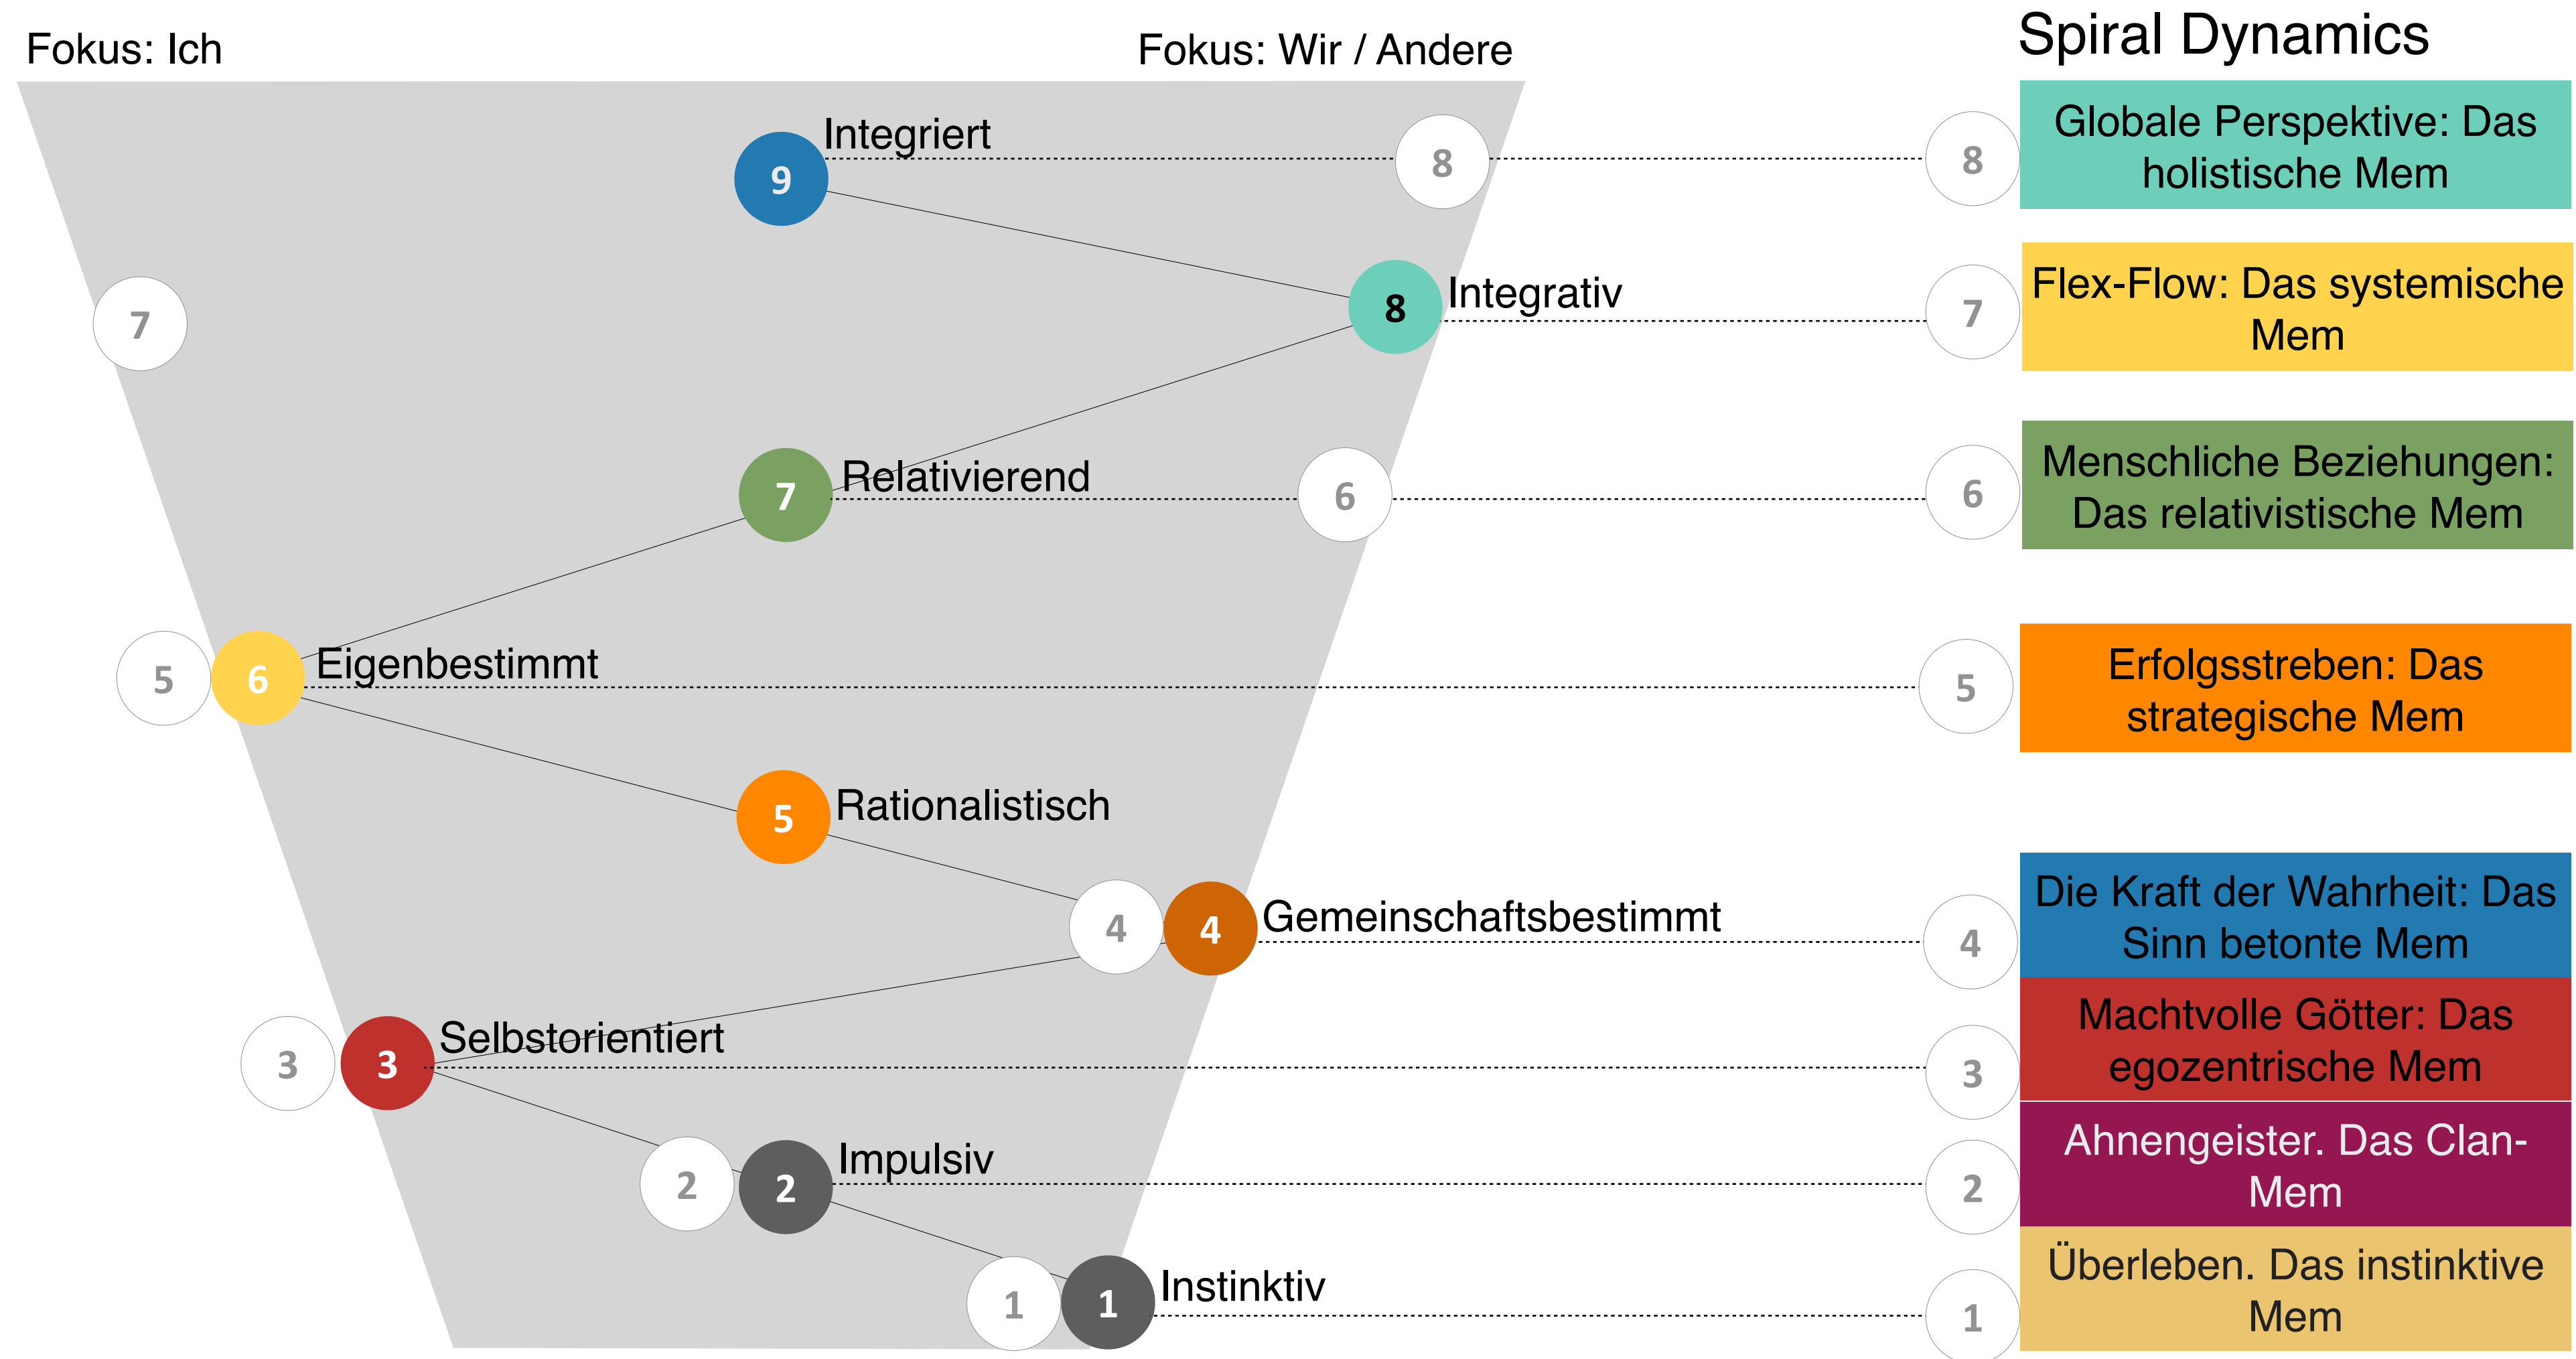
Fokus: Ich

Fokus: Wir / Andere

Spiral Dynamics

9 Integriert

8

8 Globale Perspektive: Das holistische Mem

7

8 Integrativ

7 Flex-Flow: Das systemische Mem

7 Relativierend

6

6 Menschliche Beziehungen: Das relativistische Mem

5 6 Eigenbestimmt

5 Erfolgsstreben: Das strategische Mem

5 Rationalistisch

4 4 Gemeinschaftsbestimmt

4 Die Kraft der Wahrheit: Das Sinn betonte Mem

3 3 Selbstorientiert

3 Machtvolle Götter: Das egozentrische Mem

2 2 Impulsiv

2 Ahnengeister. Das Clan-Mem

1 1 Instinktiv

1 Überleben. Das instinktive Mem